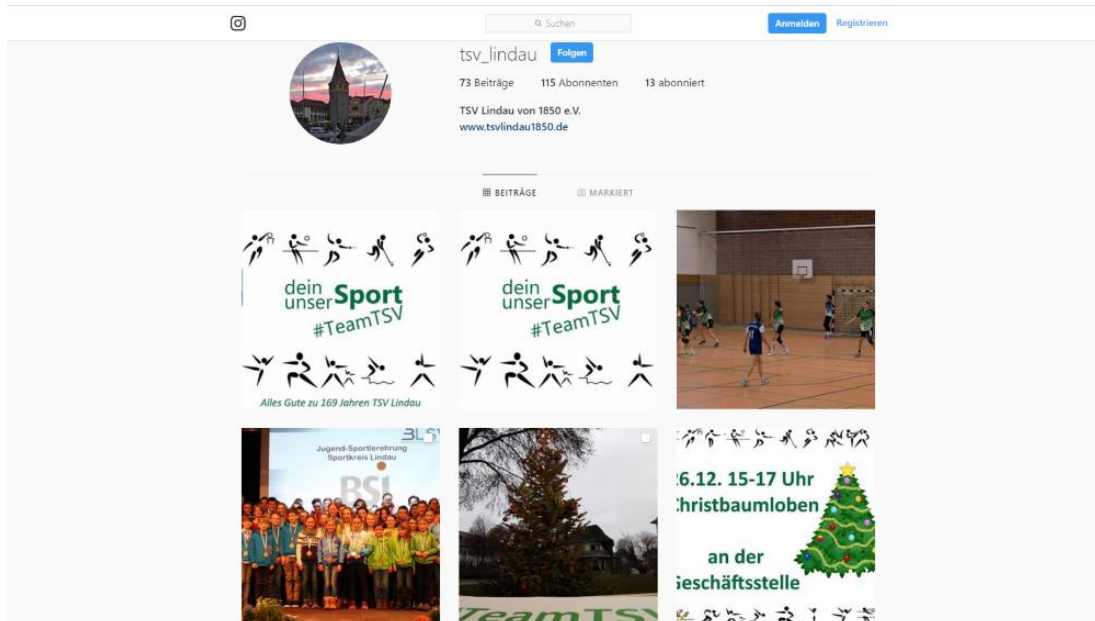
Suchen

Anmelden Registrieren

tsv_lindau Folgen

73 Beiträge 115 Abonnenten 13 abonniert

TSV Lindau von 1850 e.V.
www.tsvlindau1850.de

BEITRÄGE MARKIERT

dein unser Sport #TeamTSV

Alles Gute zu 169 Jahren TSV Lindau

dein unser Sport #TeamTSV

Jugend-Sportlerehrung Sportkreis Lindau

BSL

TeamTSV

26.12. 15-17 Uhr Christbaumloben an der Geschäftsstelle